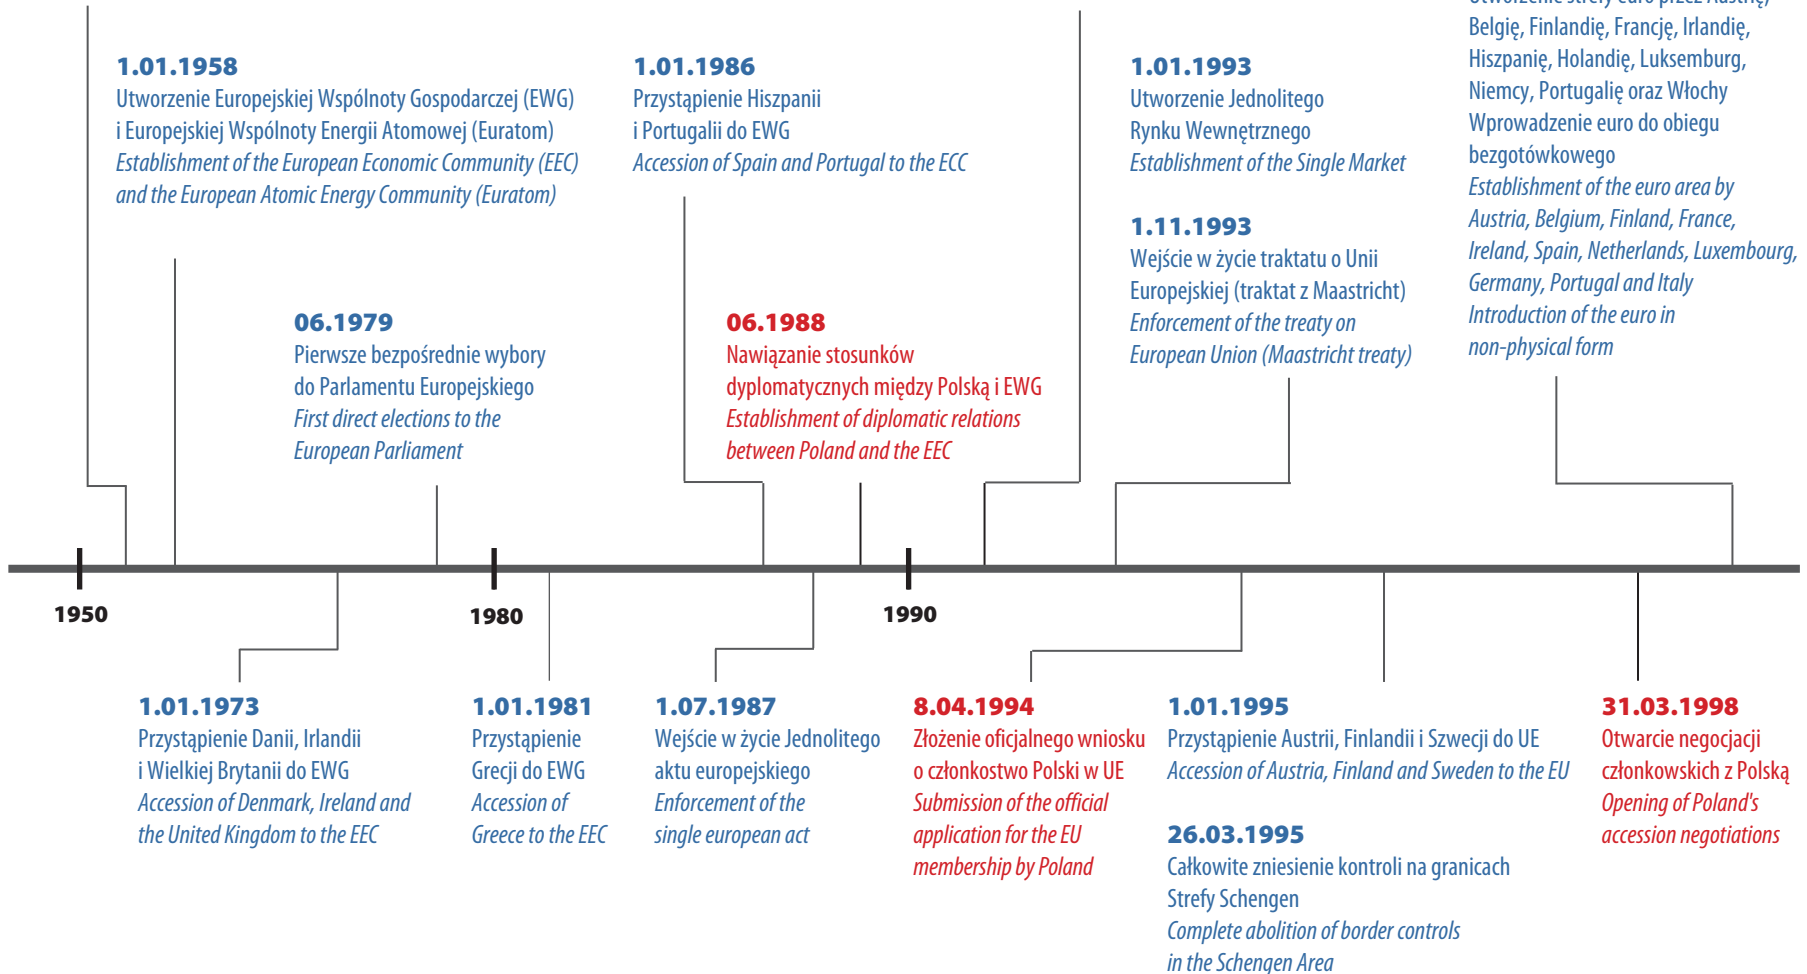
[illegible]
Belgię, Finlandię, Francję, Irlandię, Hiszpanię, Holandię, Luksemburg, Niemcy, Portugalię oraz Włochy
Wprowadzenie euro do obiegu bezgotówkowego
Establishment of the euro area by Austria, Belgium, Finland, France, Ireland, Spain, Netherlands, Luxembourg, Germany, Portugal and Italy
Introduction of the euro in non-physical form

1.01.1958
Utworzenie Europejskiej Wspólnoty Gospodarczej (EWG) i Europejskiej Wspólnoty Energii Atomowej (Euratom)
Establishment of the European Economic Community (EEC) and the European Atomic Energy Community (Euratom)

1.01.1986
Przystąpienie Hiszpanii i Portugalii do EWG
Accession of Spain and Portugal to the ECC

1.01.1993
Utworzenie Jednolitego Rynku Wewnętrznego
Establishment of the Single Market

1.11.1993
Wejście w życie traktatu o Unii Europejskiej (traktat z Maastricht)
Enforcement of the treaty on European Union (Maastricht treaty)

06.1979
Pierwsze bezpośrednie wybory do Parlamentu Europejskiego
First direct elections to the European Parliament

06.1988
Nawiązanie stosunków dyplomatycznych między Polską i EWG
Establishment of diplomatic relations between Poland and the EEC

1950

1980

1990

1.01.1973
Przystąpienie Danii, Irlandii i Wielkiej Brytanii do EWG
Accession of Denmark, Ireland and the United Kingdom to the EEC

1.01.1981
Przystąpienie Grecji do EWG
Accession of Greece to the EEC

1.07.1987
Wejście w życie Jednolitego aktu europejskiego
Enforcement of the single european act

8.04.1994
Złożenie oficjalnego wniosku o członkostwo Polski w UE
Submission of the official application for the EU membership by Poland

1.01.1995
Przystąpienie Austrii, Finlandii i Szwecji do UE
Accession of Austria, Finland and Sweden to the EU

26.03.1995
Całkowite zniesienie kontroli na granicach Strefy Schengen
Complete abolition of border controls in the Schengen Area

31.03.1998
Otwarcie negocjacji członkowskich z Polską
Opening of Poland's accession negotiations